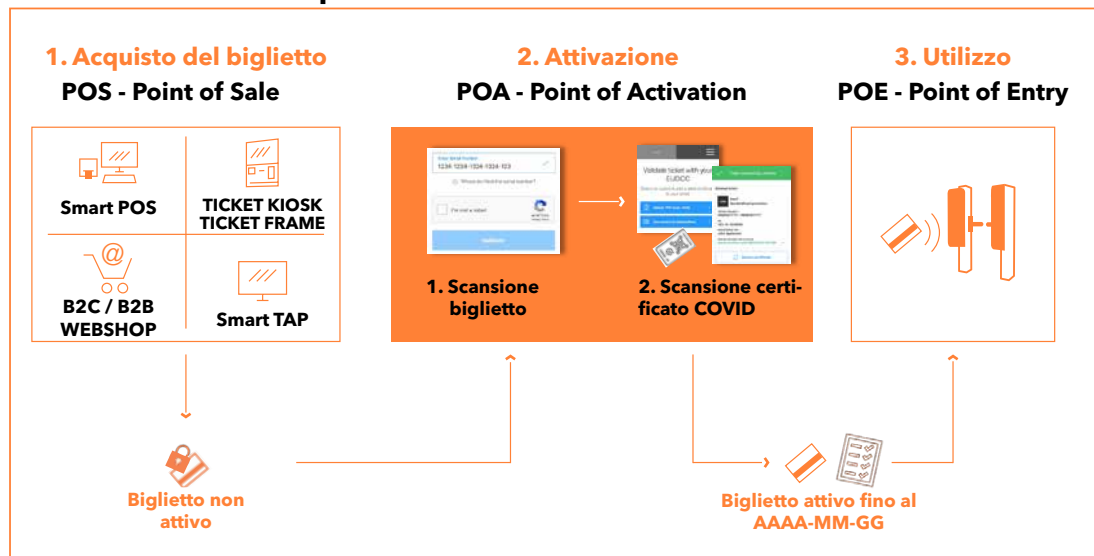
1. Acquisto del biglietto
POS - Point of Sale

Smart POS

TICKET KIOSK
TICKET FRAME

B2C / B2B
WEBSHOP

Smart TAP

2. Attivazione
POA - Point of Activation

1234-1234-1234-1234-123

Validate ticket with your EUDCC

1. Scansione biglietto

2. Scansione certificato COVID

3. Utilizzo
POE - Point of Entry

Biglietto non attivo

Biglietto attivo fino al AAAA-MM-GG